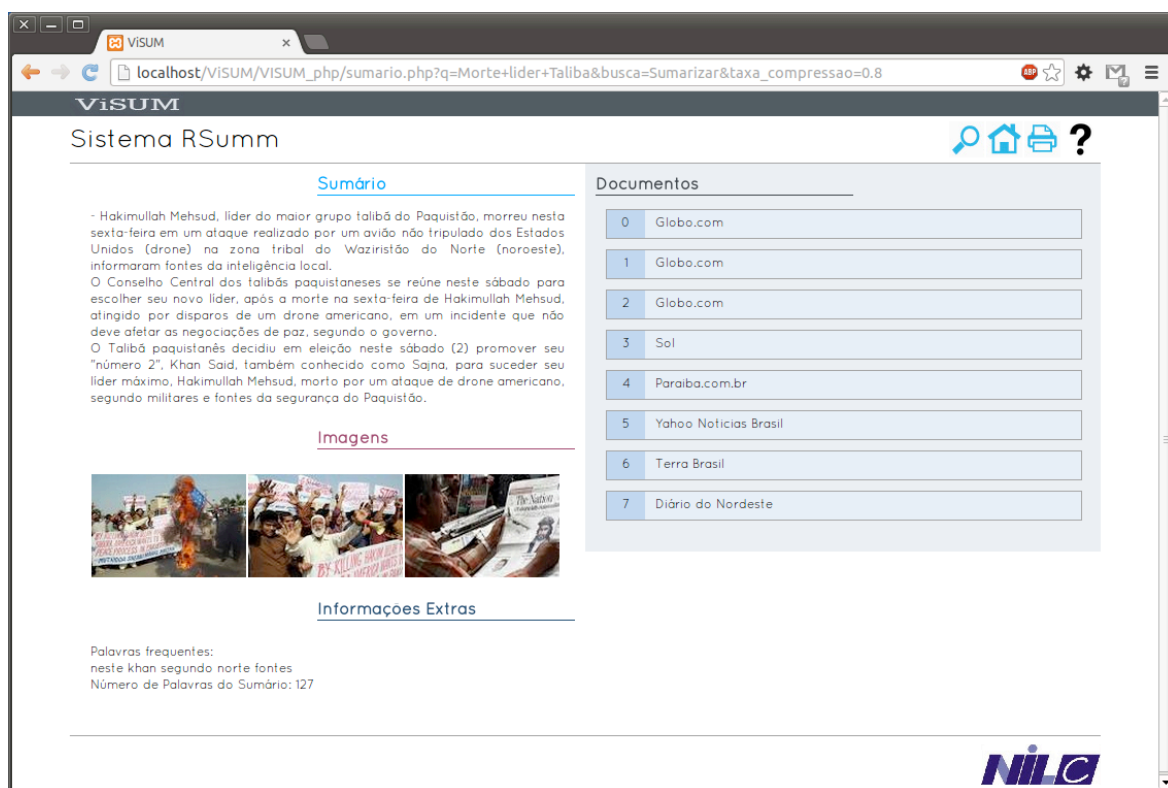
ViSUM ×

localhost/ViSUM/ViSUM_php/sumario.php?q=Morte+lider+Taliba&busca=Sumarizar&taxa_compressao=0.8

ViSUM

Sistema RSumm

?

Sumário

- Hakimullah Mehsud, líder do maior grupo talibã do Paquistão, morreu nesta sexta-feira em um ataque realizado por um avião não tripulado dos Estados Unidos (drone) na zona tribal do Waziristão do Norte (noroeste), informaram fontes da inteligência local.
O Conselho Central dos talibãs paquistaneses se reúne neste sábado para escolher seu novo líder, após a morte na sexta-feira de Hakimullah Mehsud, atingido por disparos de um drone americano, em um incidente que não deve afetar as negociações de paz, segundo o governo.
O Talibã paquistanês decidiu em eleição neste sábado (2) promover seu "número 2", Khan Said, também conhecido como Sajna, para suceder seu líder máximo, Hakimullah Mehsud, morto por um ataque de drone americano, segundo militares e fontes da segurança do Paquistão.

Imagens

Informaçoes Extras

Palavras frequentes:
neste khan segundo norte fontes
Número de Palavras do Sumário: 127

Documentos

| 0 | Globo.com |
|---|---|
| 1 | Globo.com |
| 2 | Globo.com |
| 3 | Sol |
| 4 | Paraiba.com.br |
| 5 | Yahoo Notícias Brasil |
| 6 | Terra Brasil |
| 7 | Diário do Nordeste |

NILC